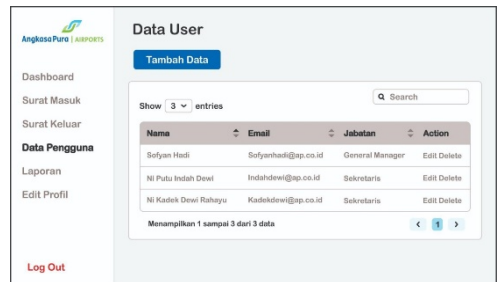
AngkasaPura | AIRPORTS

Dashboard
Surat Masuk
Surat Keluar
Data Pengguna
Laporan
Edit Profil

Log Out

Data User

Tambah Data

Show 3 entries

Search

| Nama | Email | Jabatan | Action |
|---|---|---|---|
| Sofyan Hadi | Sofyanhadi@ap.co.id | General Manager | Edit Delete |
| Ni Putu Indah Dewi | Indahdewi@ap.co.id | Sekretaris | Edit Delete |
| Ni Kadek Dewi Rahayu | Kadekdewi@ap.co.id | Sekretaris | Edit Delete |

Menampilkan 1 sampai 3 dari 3 data

‹ 1 ›